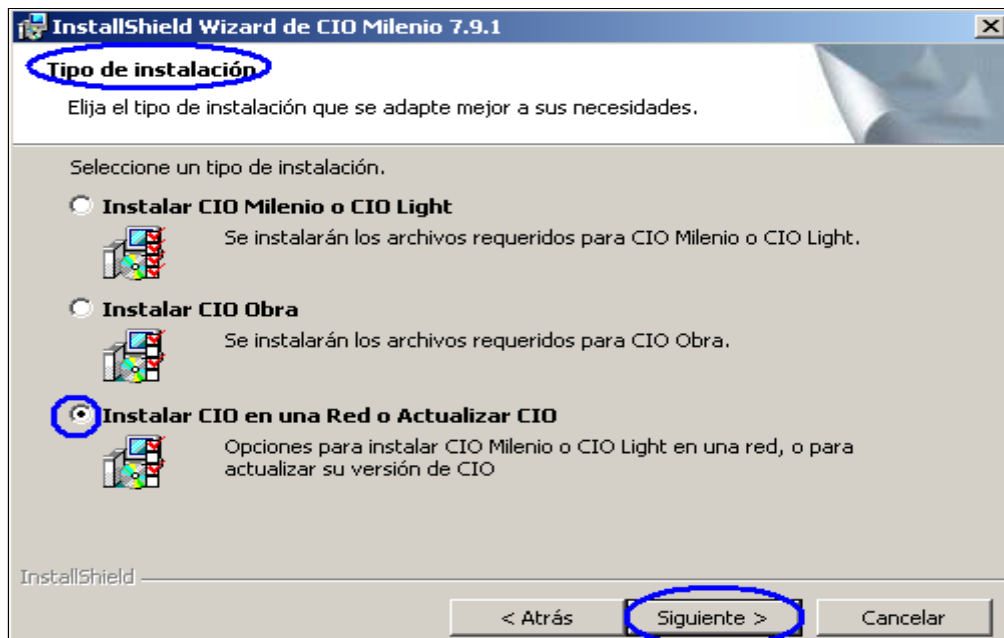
InstallShield Wizard de CIO Milenio 7.9.1

Tipo de instalación

Elija el tipo de instalación que se adapte mejor a sus necesidades.

Seleccione un tipo de instalación.

Instalar CIO Milenio o CIO Light

Se instalarán los archivos requeridos para CIO Milenio o CIO Light.

Instalar CIO Obra

Se instalarán los archivos requeridos para CIO Obra.

Instalar CIO en una Red o Actualizar CIO

Opciones para instalar CIO Milenio o CIO Light en una red, o para actualizar su versión de CIO

InstallShield

< Atrás

Siguiente >

Cancelar